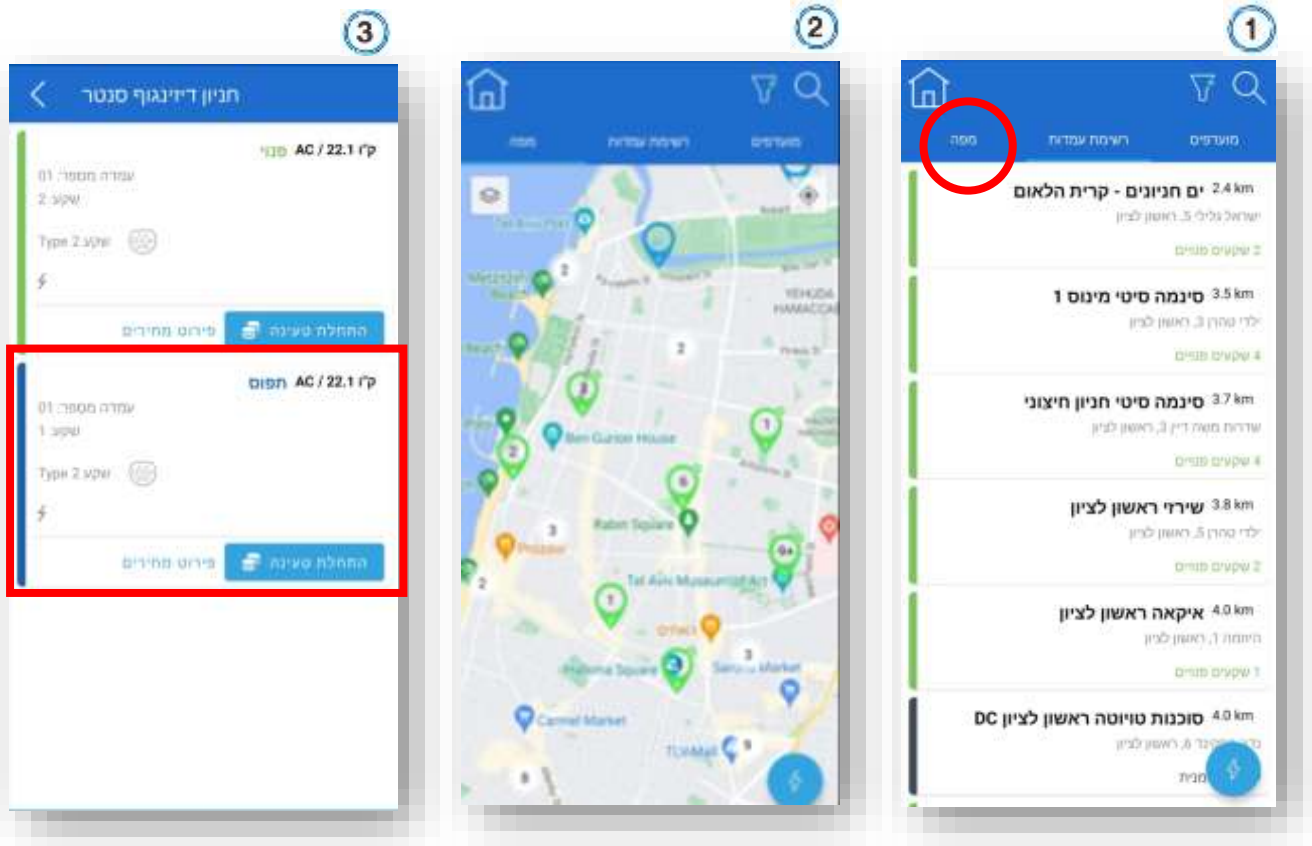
1

מועדפים רשימת עמדות מפה

2.4 km ים חניונים - קרית הלאום
ישראל גלילי 5, ראשון לציון
2 שקעים פנויים

3.5 km סינמה סיטי מינוס 1
ילדי טהרן 3, ראשון לציון
4 שקעים פנויים

3.7 km סינמה סיטי חניון חיצוני
שדרות משה דיין 3, ראשון לציון
4 שקעים פנויים

3.8 km שירדי ראשון לציון
ילדי טהרן 5, ראשון לציון
2 שקעים פנויים

4.0 km איקאה ראשון לציון
היוזמה 1, ראשון לציון
1 שקעים פנויים

4.0 km סוכנות טויוטה ראשון לציון DC
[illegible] 6, ראשון לציון
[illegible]מנית

2

מועדפים רשימת עמדות מפה

Metzitzim Beach
YEHUDA HAMACCABI
Ben Gurion House
Rabin Square
Tel Aviv Museum of Art
Prozdor
Habima Square
Sarona Market
Carmel Market
TLV Mall

3

חניון דיזינגוף סנטר

קו' AC / 22.1 פנוי
עמדה מספר: 01
שקע: 2
Type 2 שקע
פירוט מחירים התחלת טעינה

קו' AC / 22.1 תפוס
עמדה מספר: 01
שקע: 1
Type 2 שקע
פירוט מחירים התחלת טעינה